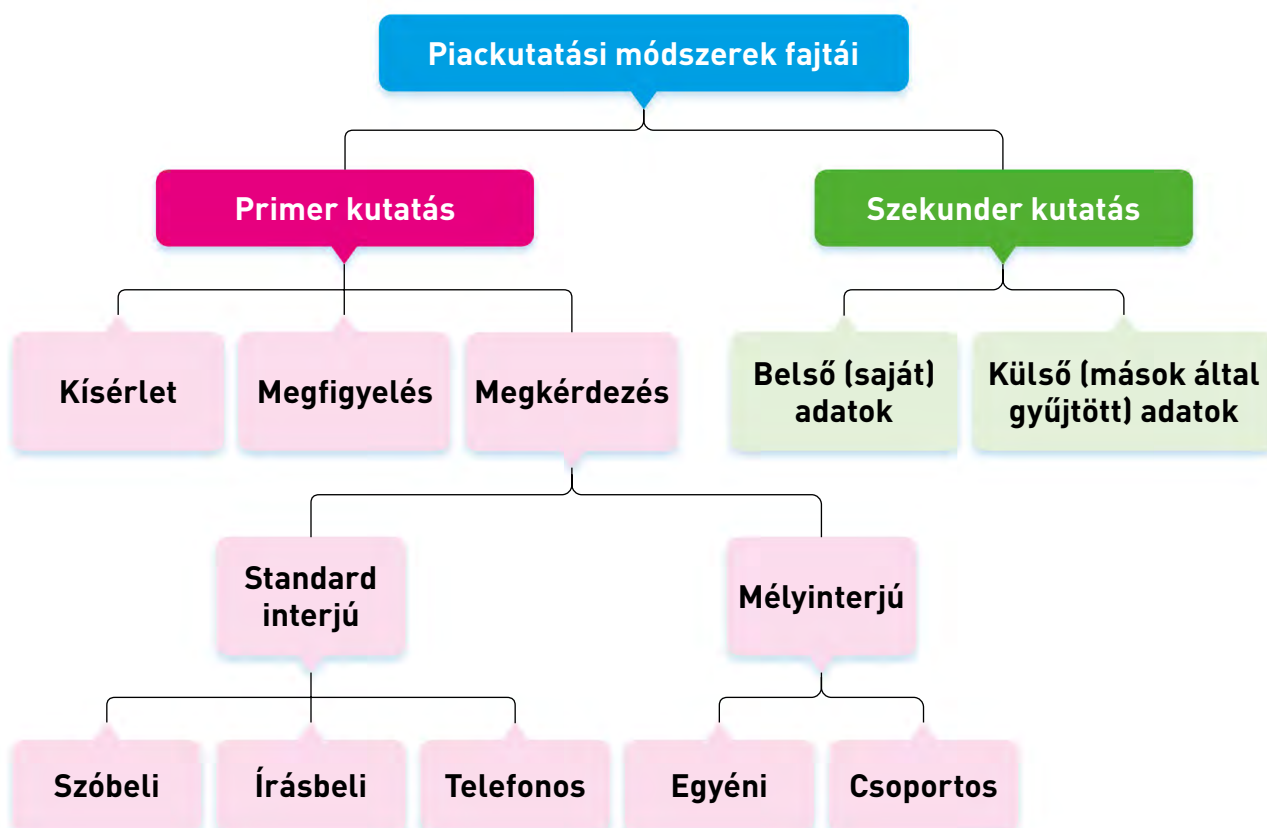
Piackutatási módszerek fajtái

Primer kutatás

Szekunder kutatás

Kísérlet

Megfigyelés

Megkérdezés

Belső (saját) adatok

Külső (mások által gyűjtött) adatok

Standard interjú

Mélyinterjú

Szóbeli

Írásbeli

Telefonos

Egyéni

Csoportos